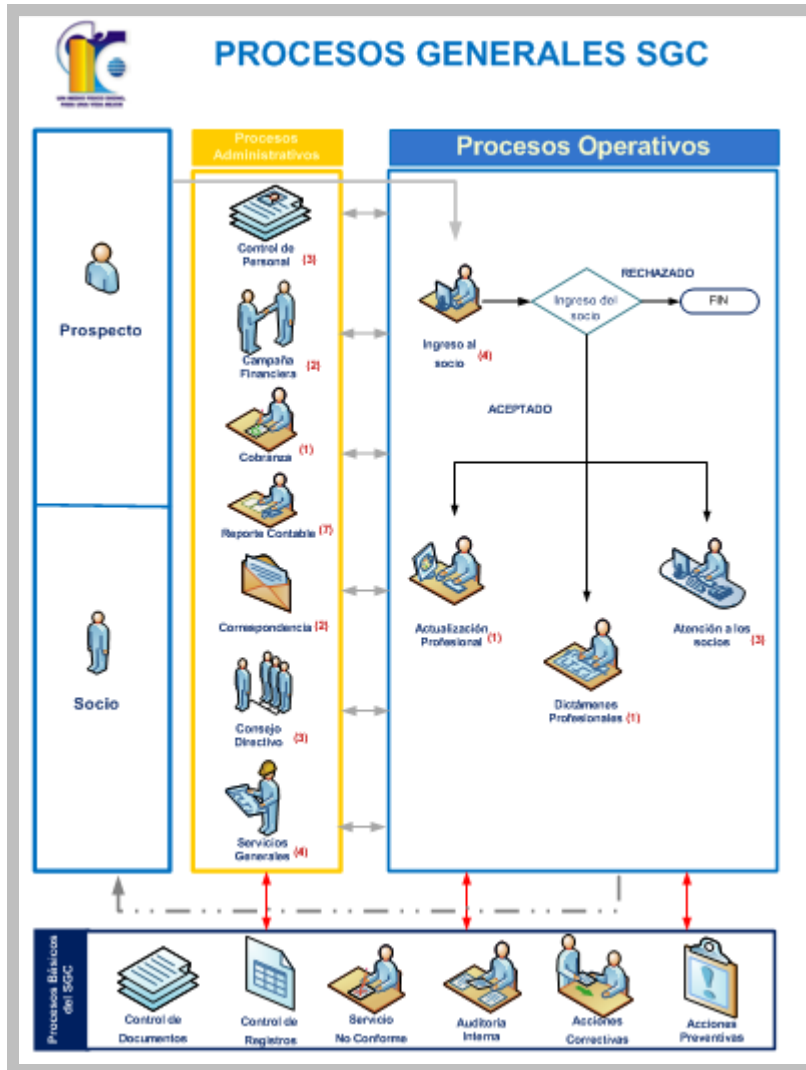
PROCESOS GENERALES SGC

Prospecto

Socio

Procesos Administrativos

Control de Personal (3)

Campaña Financiera (2)

Cobranza (1)

Reporte Contable (7)

Correspondencia (2)

Consejo Directivo (3)

Servicios Generales (4)

Procesos Operativos

Ingreso al socio (4)

Ingreso del socio

RECHAZADO

FIN

ACEPTADO

Actualización Profesional (1)

Dictámenes Profesionales (1)

Atención a los socios (3)

Procesos Básicos del SGC

Control de Documentos

Control de Registros

Servicio No Conforme

Auditoria Interna

Acciones Correctivas

Acciones Preventivas